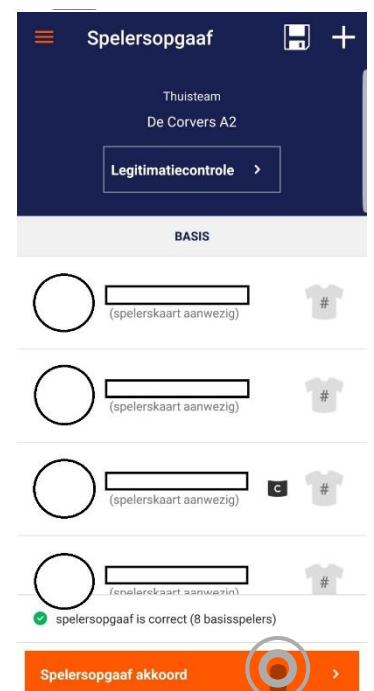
Spelersopgaaf

Thuisteam
De Corvers A2

Legitimatiecontrole >

BASIS

(spelerskaart aanwezig) #

(spelerskaart aanwezig) #

(spelerskaart aanwezig) C #

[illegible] #

spelersopgaaf is correct (8 basisspelers)

Spelersopgaaf akkoord >